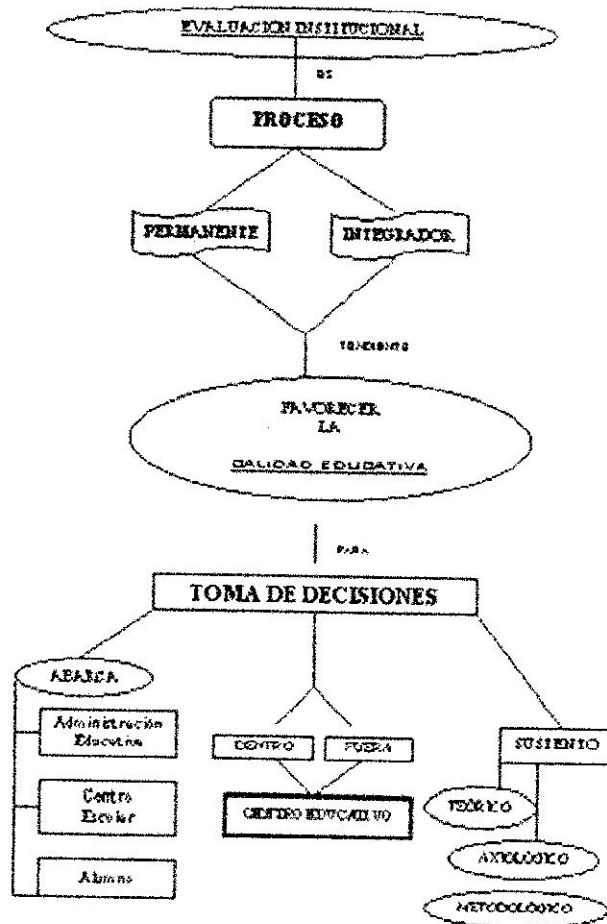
EVALUACION INSTITUCIONAL

ES

PROCESO

PERMANENTE

INTEGRADOR

TENDIENTE

FAVORECER LA CALIDAD EDUCATIVA

PARA

TOMA DE DECISIONES

ABARCA

Administración Educativa

Centro Escolar

Alumno

DENTRO

FUERA

CENTRO EDUCATIVO

SUSTENTO

TEÓRICO

AXIOLÓGICO

METODOLÓGICO